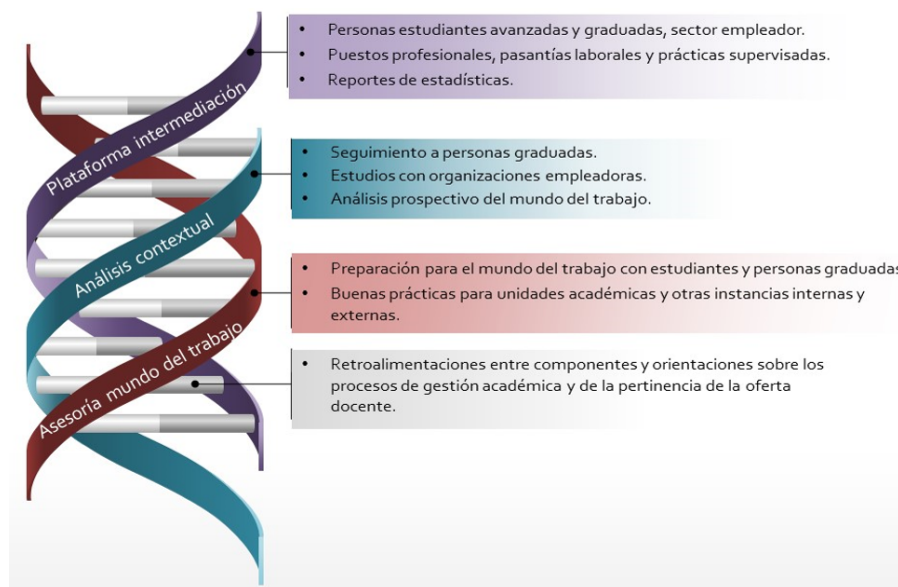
Plataforma intermediación

- Personas estudiantes avanzadas y graduadas, sector empleador.
- Puestos profesionales, pasantías laborales y prácticas supervisadas.
- Reportes de estadísticas.

Análisis contextual

- Seguimiento a personas graduadas.
- Estudios con organizaciones empleadoras.
- Análisis prospectivo del mundo del trabajo.

Asesoría mundo del trabajo

- Preparación para el mundo del trabajo con estudiantes y personas graduadas
- Buenas prácticas para unidades académicas y otras instancias internas y externas.

- Retroalimentaciones entre componentes y orientaciones sobre los procesos de gestión académica y de la pertinencia de la oferta docente.